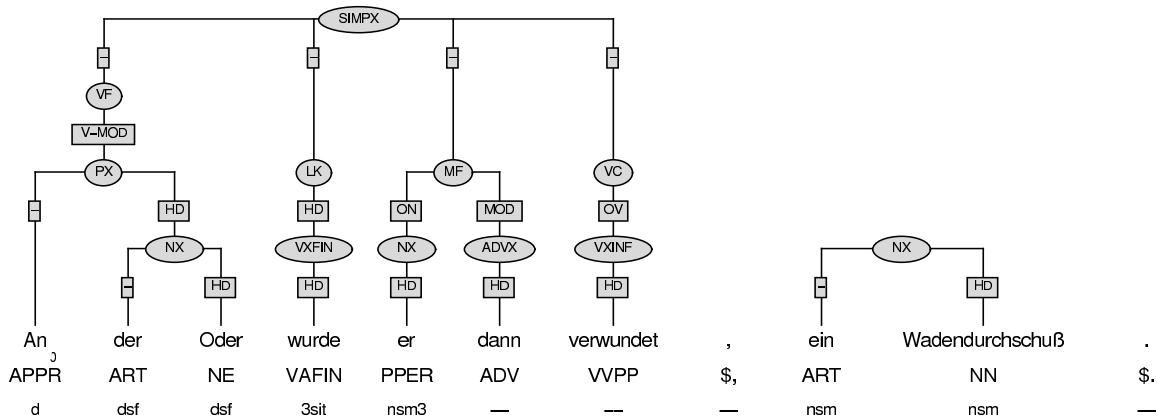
SIMPX

-
-
-
-

VF
V-MOD
PX
LK
MF
VC

-
HD
HD
ON
MOD
OV

NX
VXFIN
NX
ADVX
VXINF
NX

-
HD
HD
HD
HD
HD
-
HD

| An | der | Oder | wurde | er | dann | verwundet | , | ein | Wadendurchschuß | . |
|---|---|---|---|---|---|---|---|---|---|---|
| APPR | ART | NE | VAFIN | PPER | ADV | VVPP | $, | ART | NN | $. |
| d | dsf | dsf | 3sit | nsm3 | — | -- | — | nsm | nsm | — |